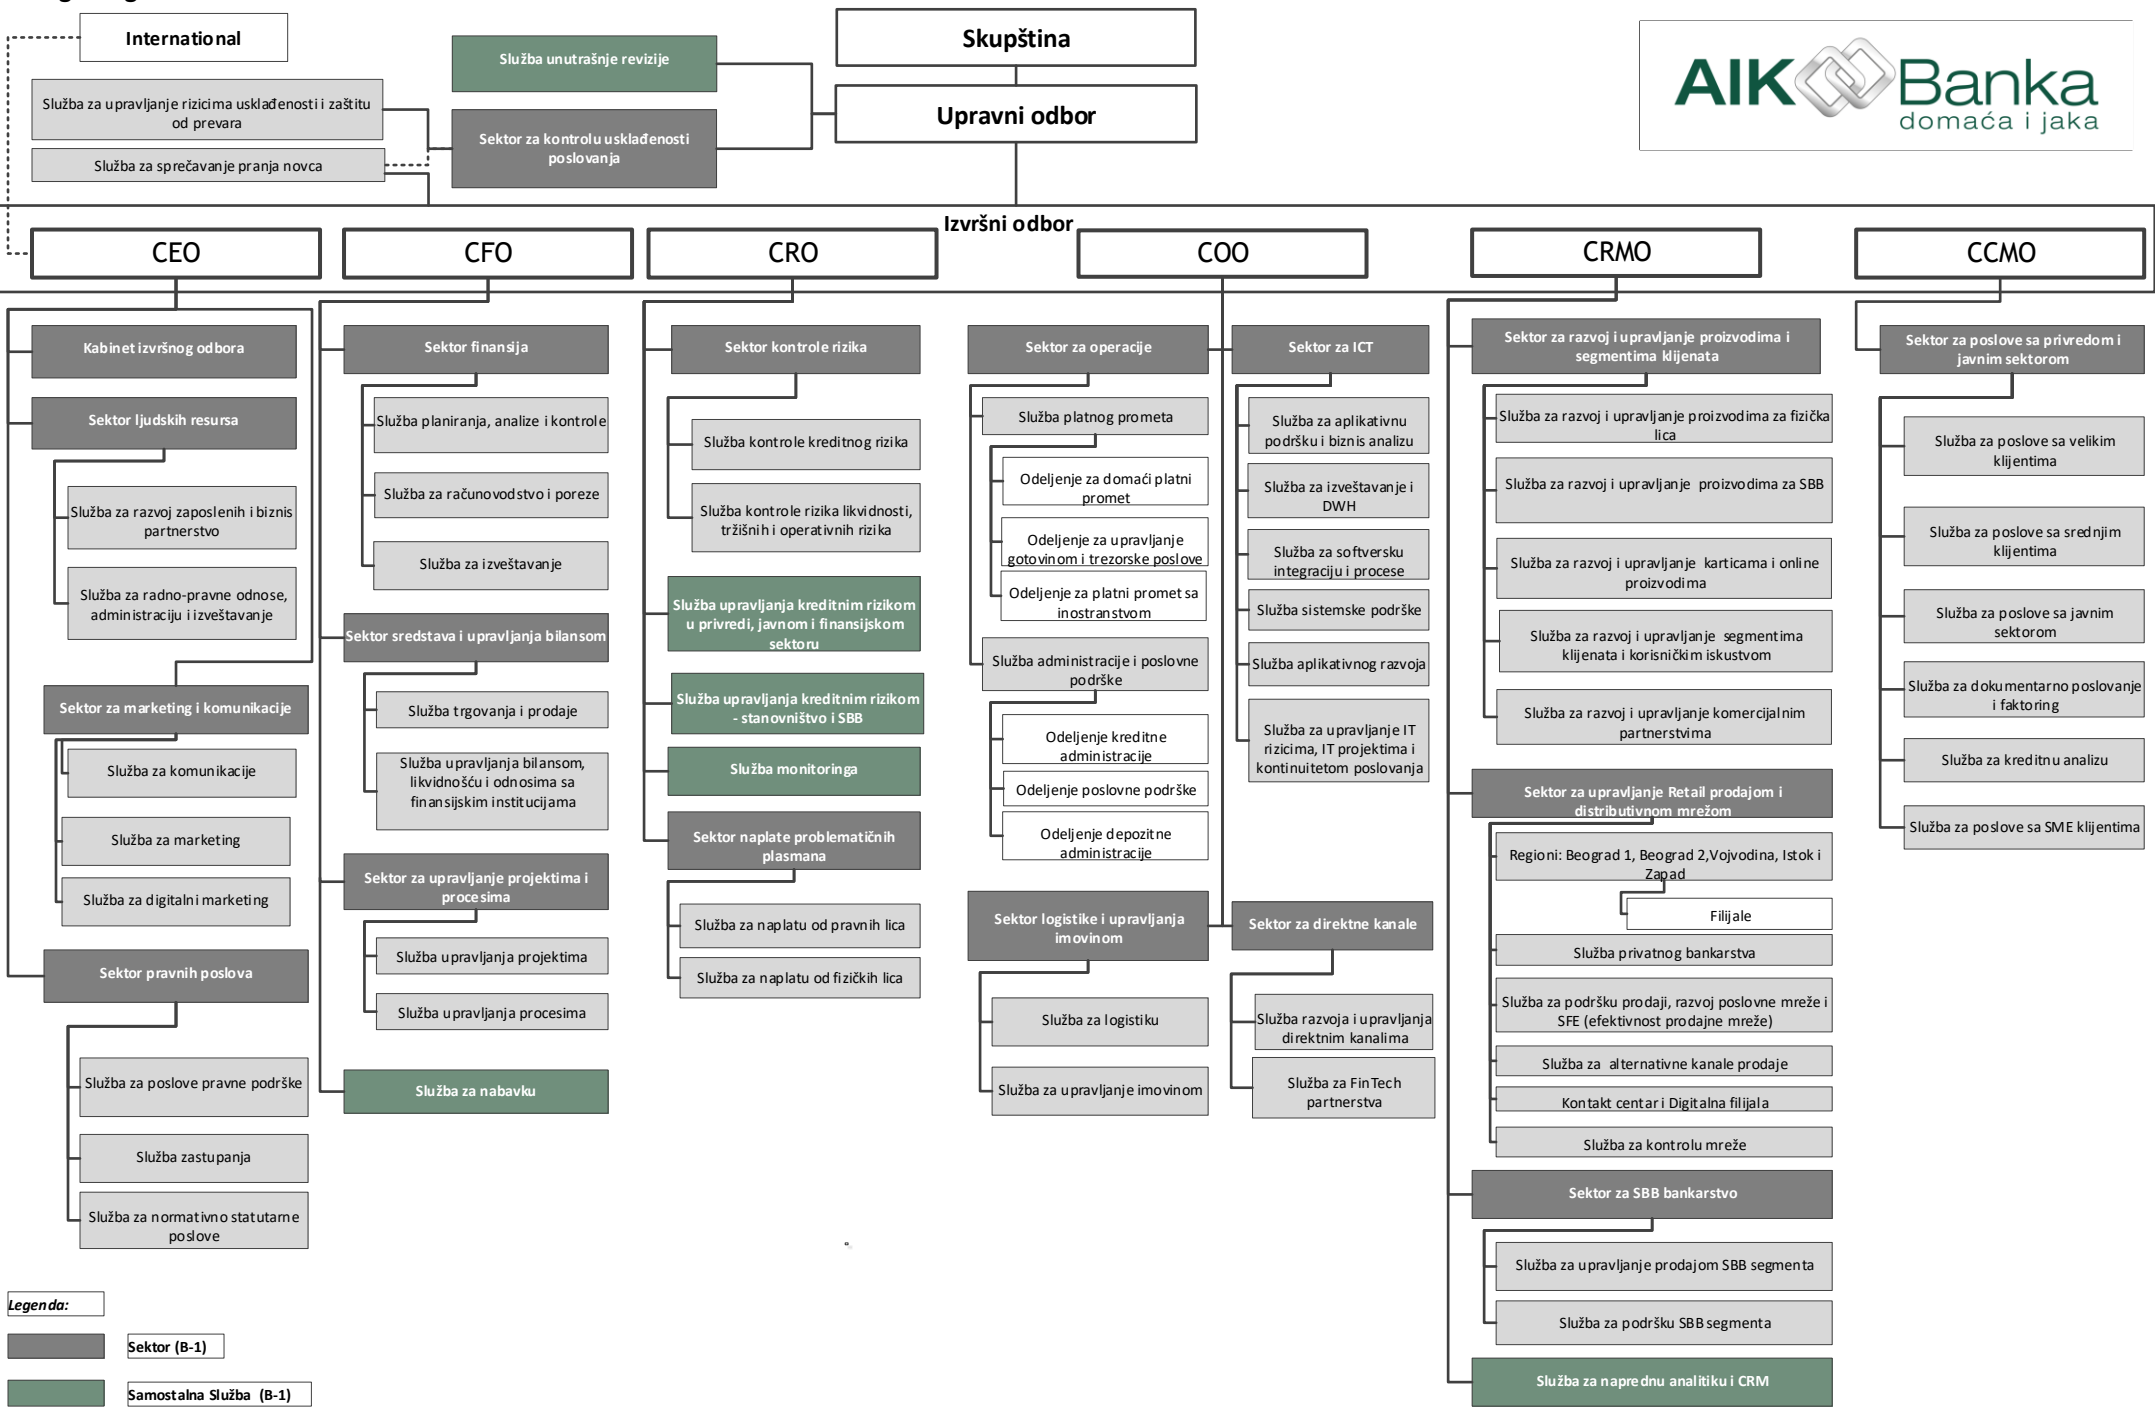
International

Služba za upravljanje rizicima usklađenosti i zaštitu od prevara

Služba za sprečavanje pranja novca

Služba unutrašnje revizije

Sektor za kontrolu usklađenosti poslovanja

Skupština

Upravni odbor

AIK Banka
domaća i jaka

Izvršni odbor

CEO

Kabinet izvršnog odbora

Sektor ljudskih resursa

Služba za razvoj zaposlenih i biznis partnerstvo

Služba za radno-pravne odnose, administraciju i izveštavanje

Sektor za marketing i komunikacije

Služba za komunikacije

Služba za marketing

Služba za digitalni marketing

Sektor pravnih poslova

Služba za poslove pravne podrške

Služba zastupanja

Služba za normativno statutarne poslove

CFO

Sektor finansija

Služba planiranja, analize i kontrole

Služba za računovodstvo i poreze

Služba za izveštavanje

Sektor sredstava i upravljanja bilansom

Služba trgovanja i prodaje

Služba upravljanja bilansom, likvidnošću i odnosima sa finansijskim institucijama

Sektor za upravljanje projektima i procesima

Služba upravljanja projektima

Služba upravljanja procesima

Služba za nabavku

CRO

Sektor kontrole rizika

Služba kontrole kreditnog rizika

Služba kontrole rizika likvidnosti, tržišnih i operativnih rizika

Služba upravljanja kreditnim rizikom u privredi, javnom i finansijskom sektoru

Služba upravljanja kreditnim rizikom - stanovništvo i SBB

Služba monitoringa

Sektor naplate problematičnih plasmana

Služba za naplatu od pravnih lica

Služba za naplatu od fizičkih lica

COO

Sektor za operacije

Služba platnog prometa

Odeljenje za domaći platni promet

Odeljenje za upravljanje gotovinom i trezorske poslove

Odeljenje za platni promet sa inostranstvom

Služba administracije i poslovne podrške

Odeljenje kreditne administracije

Odeljenje poslovne podrške

Odeljenje depozitne administracije

Sektor logistike i upravljanja imovinom

Služba za logistiku

Služba za upravljanje imovinom

Sektor za ICT

Služba za aplikativnu podršku i biznis analizu

Služba za izveštavanje i DWH

Služba za softversku integraciju i procese

Služba sistemske podrške

Služba aplikativnog razvoja

Služba za upravljanje IT rizicima, IT projektima i kontinuitetom poslovanja

Sektor za direktne kanale

Služba razvoja i upravljanja direktnim kanalima

Služba za FinTech partnerstva

CRMO

Sektor za razvoj i upravljanje proizvodima i segmentima klijenata

Služba za razvoj i upravljanje proizvodima za fizička lica

Služba za razvoj i upravljanje proizvodima za SBB

Služba za razvoj i upravljanje karticama i online proizvodima

Služba za razvoj i upravljanje segmentima klijenata i korisničkim iskustvom

Služba za razvoj i upravljanje komercijalnim partnerstvima

Sektor za upravljanje Retail prodajom i distributivnom mrežom

Regioni: Beograd 1, Beograd 2,Vojvodina, Istok i Zapad

Filijale

Služba privatnog bankarstva

Služba za podršku prodaji, razvoj poslovne mreže i SFE (efektivnost prodajne mreže)

Služba za alternativne kanale prodaje

Kontakt centar i Digitalna filijala

Služba za kontrolu mreže

Sektor za SBB bankarstvo

Služba za upravljanje prodajom SBB segmenta

Služba za podršku SBB segmenta

Služba za naprednu analitiku i CRM

CCMO

Sektor za poslove sa privredom i javnim sektorom

Služba za poslove sa velikim klijentima

Služba za poslove sa srednjim klijentima

Služba za poslove sa javnim sektorom

Služba za dokumentarno poslovanje i faktoring

Služba za kreditnu analizu

Služba za poslove sa SME klijentima

Legenda:

Sektor (B-1)

Samostalna Služba (B-1)